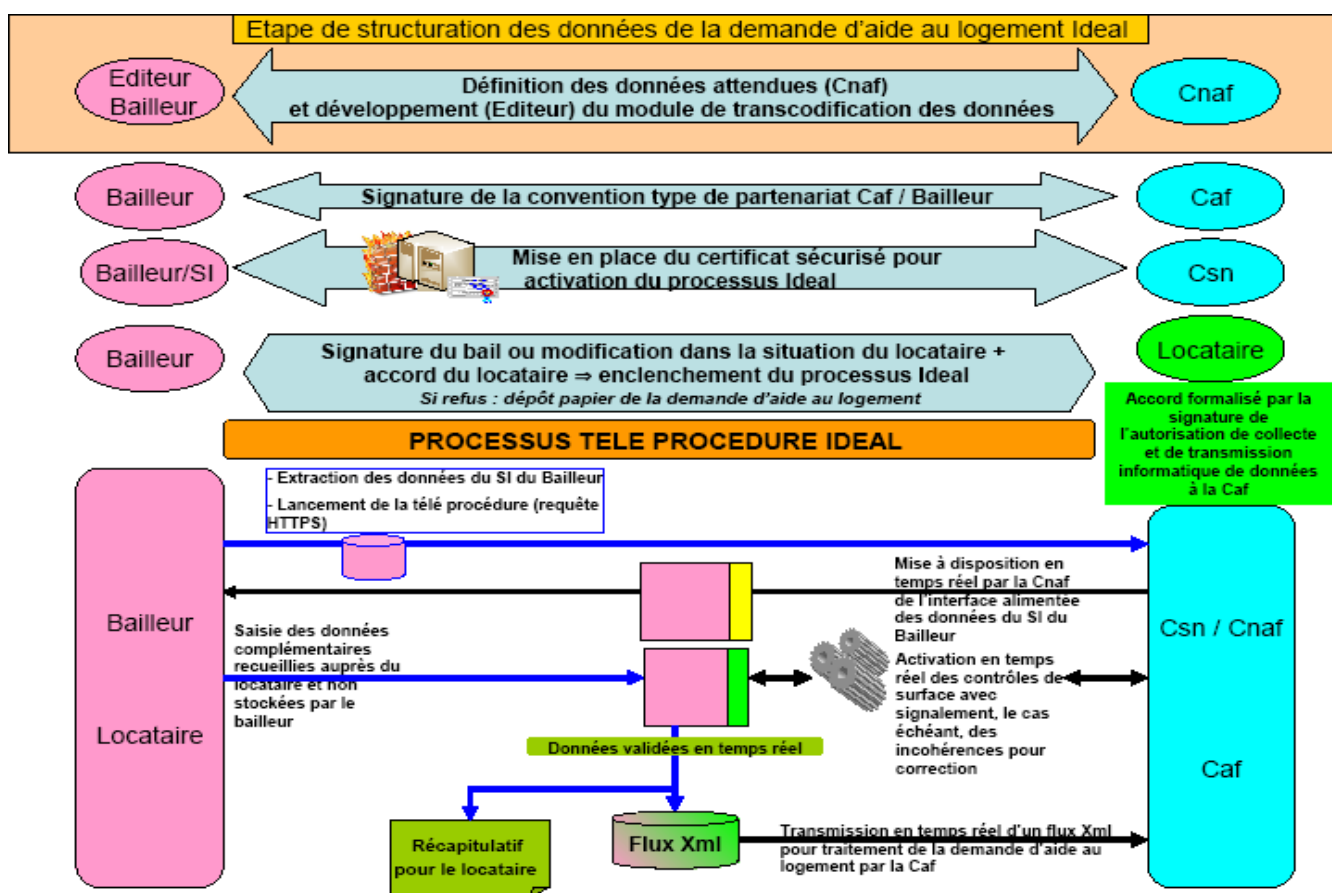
Etape de structuration des données de la demande d'aide au logement Ideal

Editeur Bailleur

Définition des données attendues (Cnaf) et développement (Editeur) du module de transcodification des données

Cnaf

Bailleur

Signature de la convention type de partenariat Caf / Bailleur

Caf

Bailleur/SI

Mise en place du certificat sécurisé pour activation du processus Ideal

Csn

Bailleur

Signature du bail ou modification dans la situation du locataire + accord du locataire ⇒ enclenchement du processus Ideal
Si refus : dépôt papier de la demande d'aide au logement

Locataire

Accord formalisé par la signature de l'autorisation de collecte et de transmission informatique de données à la Caf

PROCESSUS TELE PROCEDURE IDEAL

- Extraction des données du SI du Bailleur
- Lancement de la télé procédure (requête HTTPS)

Bailleur

Locataire

Mise à disposition en temps réel par la Cnaf de l'interface alimentée des données du SI du Bailleur

Csn / Cnaf

Caf

Saisie des données complémentaires recueillies auprès du locataire et non stockées par le bailleur

Activation en temps réel des contrôles de surface avec signalement, le cas échéant, des incohérences pour correction

Données validées en temps réel

Récapitulatif pour le locataire

Flux Xml

Transmission en temps réel d'un flux Xml pour traitement de la demande d'aide au logement par la Caf